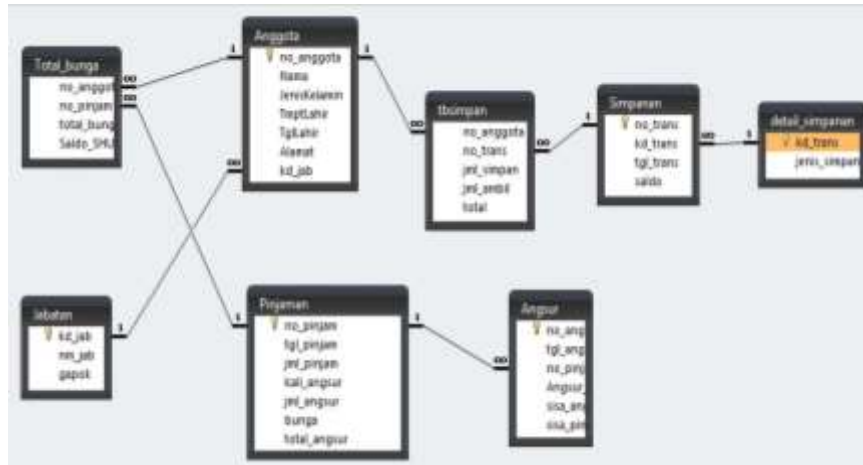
Total_bunga
no_anggot
no_pinjam
total_bung
Saldo_SHU

∞
∞

1
Anggota
no_anggota
Nama
JenisKelamin
TmptLahir
TglLahir
Alamat
kd_jab

∞

1

∞
tbsimpan
no_anggota
no_trans
jml_simpan
jml_ambil
total

∞

1
Simpanan
no_trans
kd_trans
tgl_trans
saldo

∞

1
detail_simpanan
kd_trans
jenis_simpan

Jabatan
kd_jab
nm_jab
gapok

1

1
Pinjaman
no_pinjam
tgl_pinjam
jml_pinjam
kali_angsur
jml_angsur
bunga
total_angsur

1

∞
Angsur
no_ang
tgl_ang
no_pinj
Angsur_
sisa_an
sisa_pin